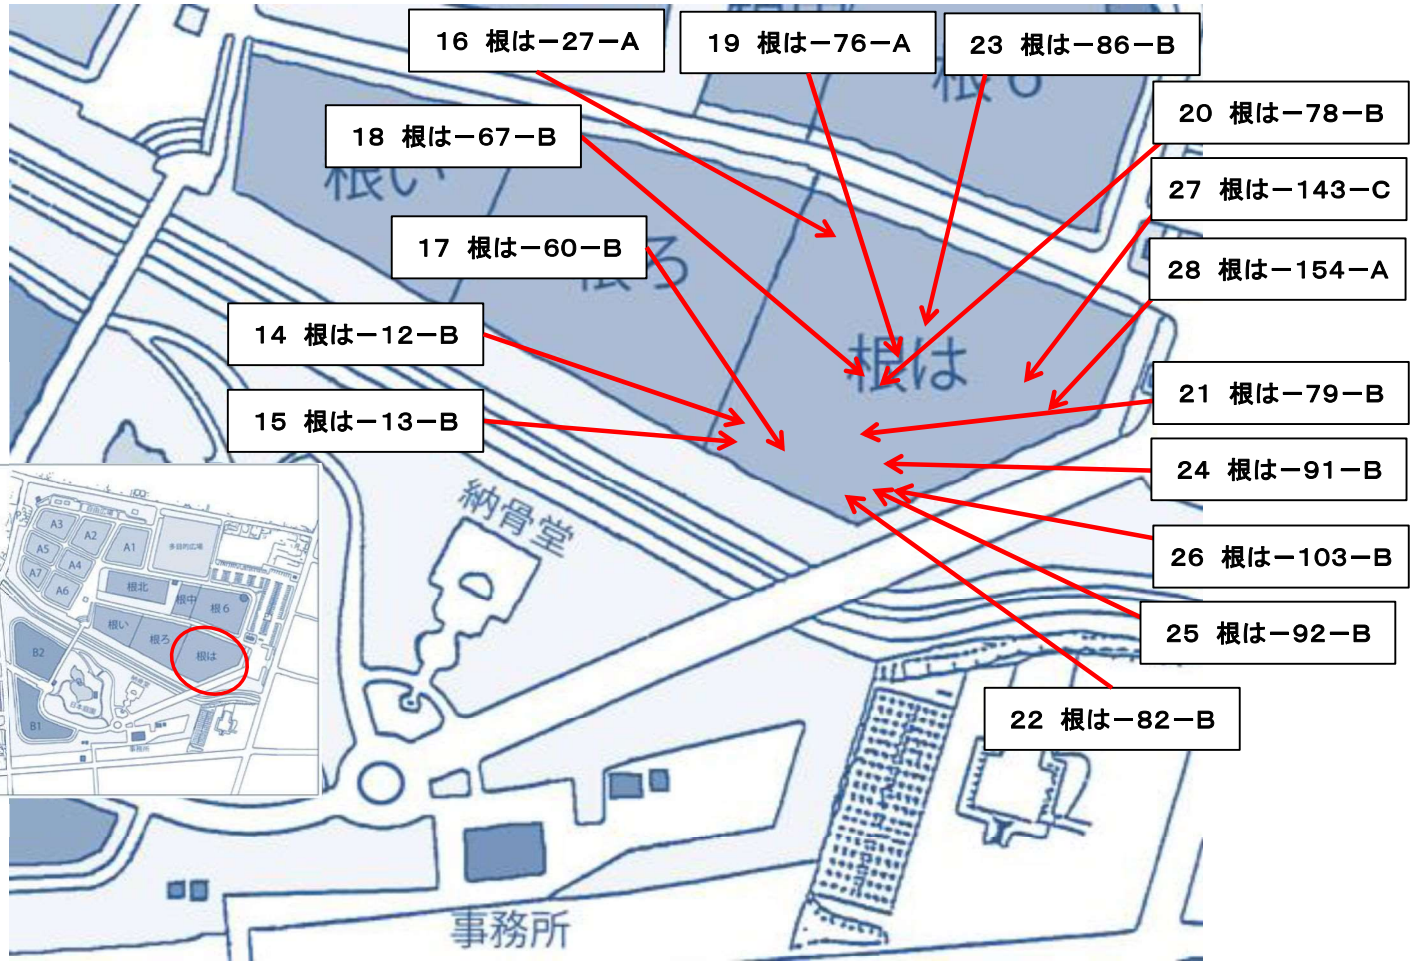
16 根は－27－A

19 根は－76－A

23 根は－86－B

18 根は－67－B

20 根は－78－B

27 根は－143－C

17 根は－60－B

28 根は－154－A

14 根は－12－B

15 根は－13－B

21 根は－79－B

24 根は－91－B

26 根は－103－B

25 根は－92－B

22 根は－82－B

根い

根ろ

根は

根6

納骨堂

事務所

A3 A2 A1 A5 A4 A7 A6 根北 根中 根6 根い 根ろ 根は B2 B1